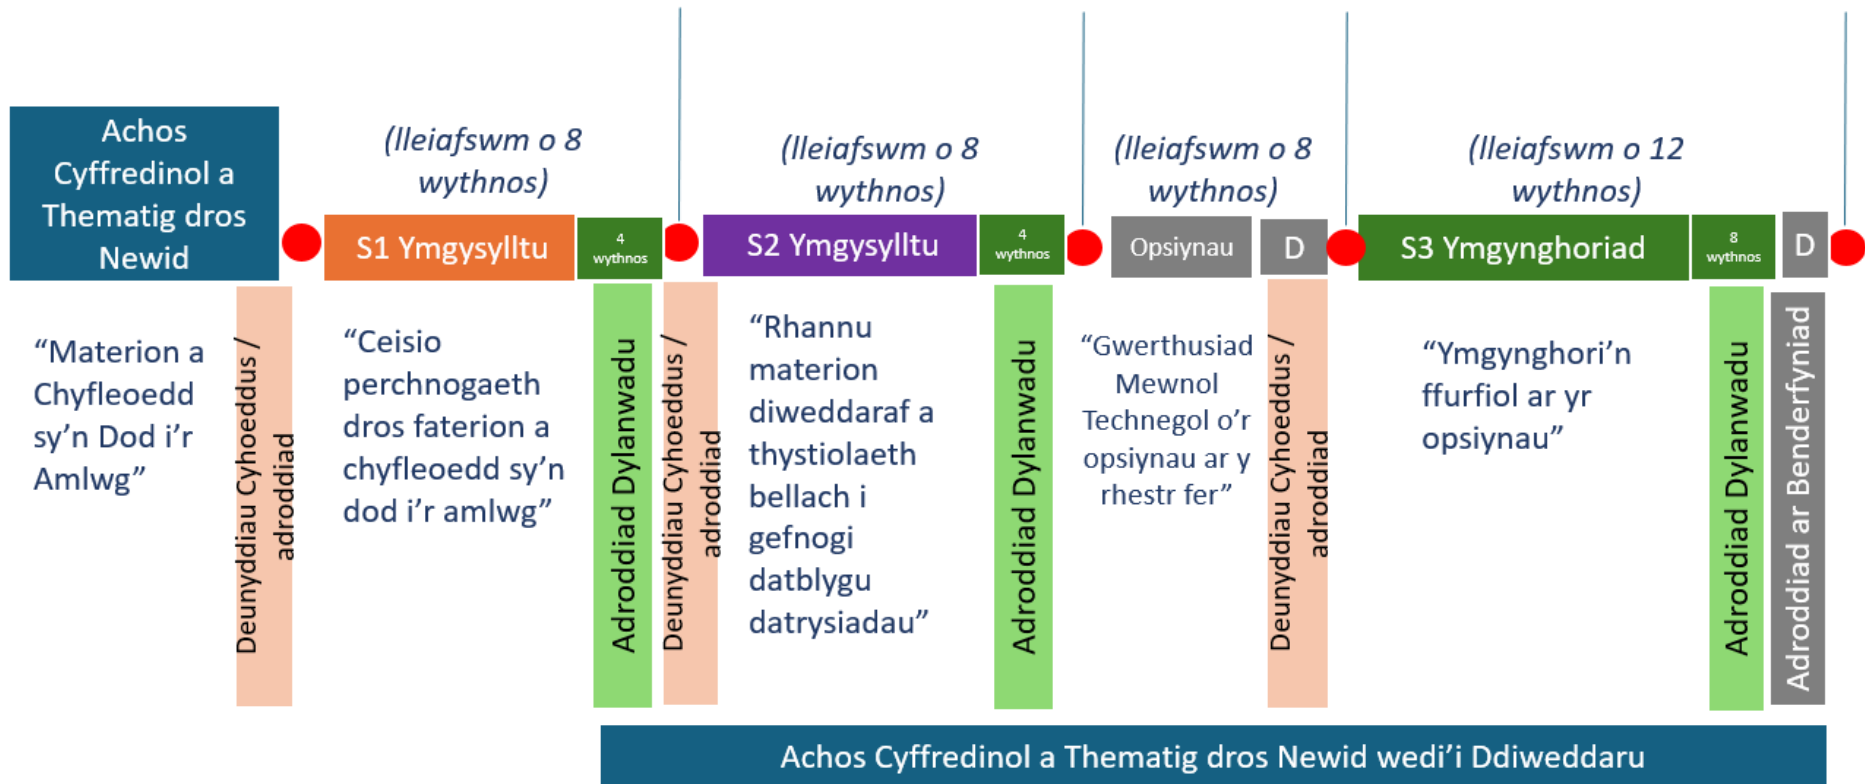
Achos Cyffredinol a Thematig dros Newid

(lleiafswm o 8 wythnos)

S1 Ymgysylltu

4 wythnos

(lleiafswm o 8 wythnos)

S2 Ymgysylltu

4 wythnos

(lleiafswm o 8 wythnos)

Opsiynau

D

(lleiafswm o 12 wythnos)

S3 Ymgynghoriad

8 wythnos

D

“Materion a Chyfleoedd sy’n Dod i’r Amlwg”

Deunyddiau Cyhoeddus / adroddiad

“Ceisio perchnogaeth dros faterion a chyfleoedd sy’n dod i’r amlwg”

Adroddiad Dylanwadu

Deunyddiau Cyhoeddus / adroddiad

“Rhannu materion diweddaraf a thystiolaeth bellach i gefnogi datblygu datrysiadau”

Adroddiad Dylanwadu

“Gwerthusiad Mewnol Technegol o’r opsiynau ar y rhestr fer”

Deunyddiau Cyhoeddus / adroddiad

“Ymgynghori’n ffurfiol ar yr opsiynau”

Adroddiad Dylanwadu

Adroddiad ar Benderfyniad

Achos Cyffredinol a Thematig dros Newid wedi’i Ddiweddaru